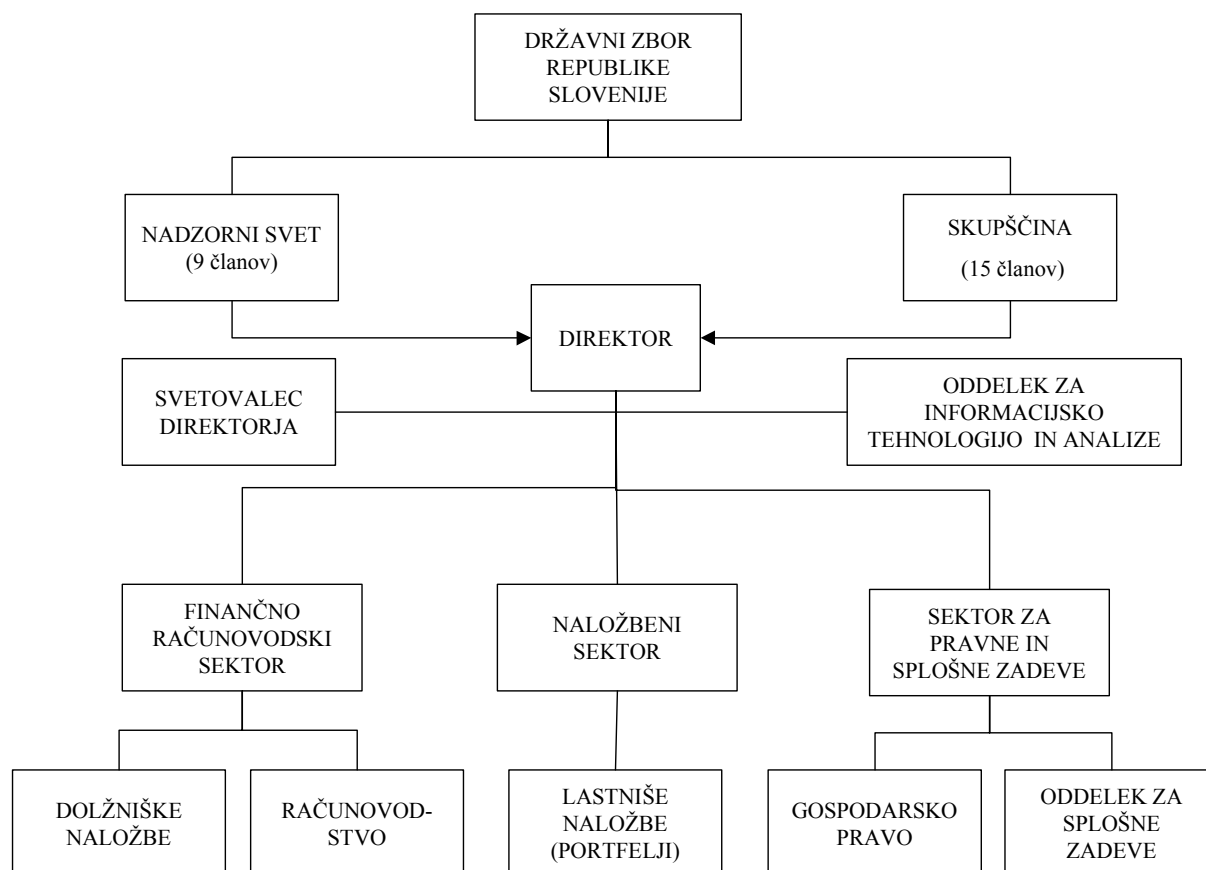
DRŽAVNI ZBOR REPUBLIKE SLOVENIJE

NADZORNI SVET (9 članov)

SKUPŠČINA (15 članov)

DIREKTOR

SVETOVALEC DIREKTORJA

ODDELEK ZA INFORMACIJSKO TEHNOLOGIJO IN ANALIZE

FINANČNO RAČUNOVODSKI SEKTOR

NALOŽBENI SEKTOR

SEKTOR ZA PRAVNE IN SPLOŠNE ZADEVE

DOLŽNIŠKE NALOŽBE

RAČUNOVOD-STVO

LASTNIŠE NALOŽBE (PORTFELJI)

GOSPODARSKO PRAVO

ODDELEK ZA SPLOŠNE ZADEVE